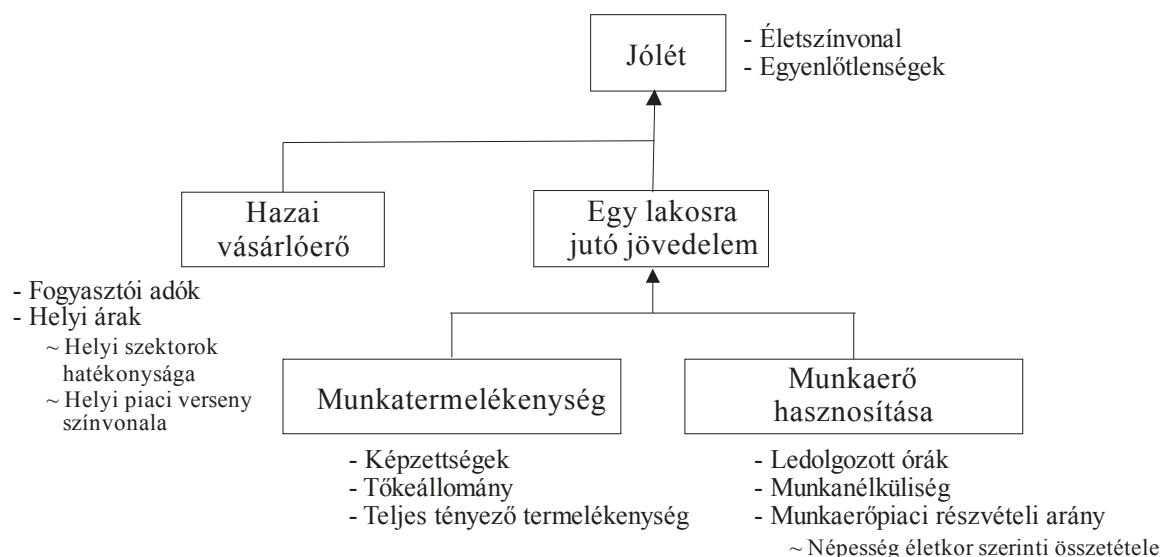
Jólét

- Életszínvonal
- Egyenlőtlenségek

Hazai vásárlóerő

Egy lakosra jutó jövedelem

- Fogyasztói adók
- Helyi árak
~ Helyi szektorok hatékonysága
~ Helyi piaci verseny színvonala

Munkatermelékenység

Munkaerő hasznosítása

- Képzettségek
- Tőkeállomány
- Teljes tényező termelékenység

- Ledolgozott órák
- Munkanélküliség
- Munkaerőpiaci részvételi arány
~ Népesség életkor szerinti összetétele